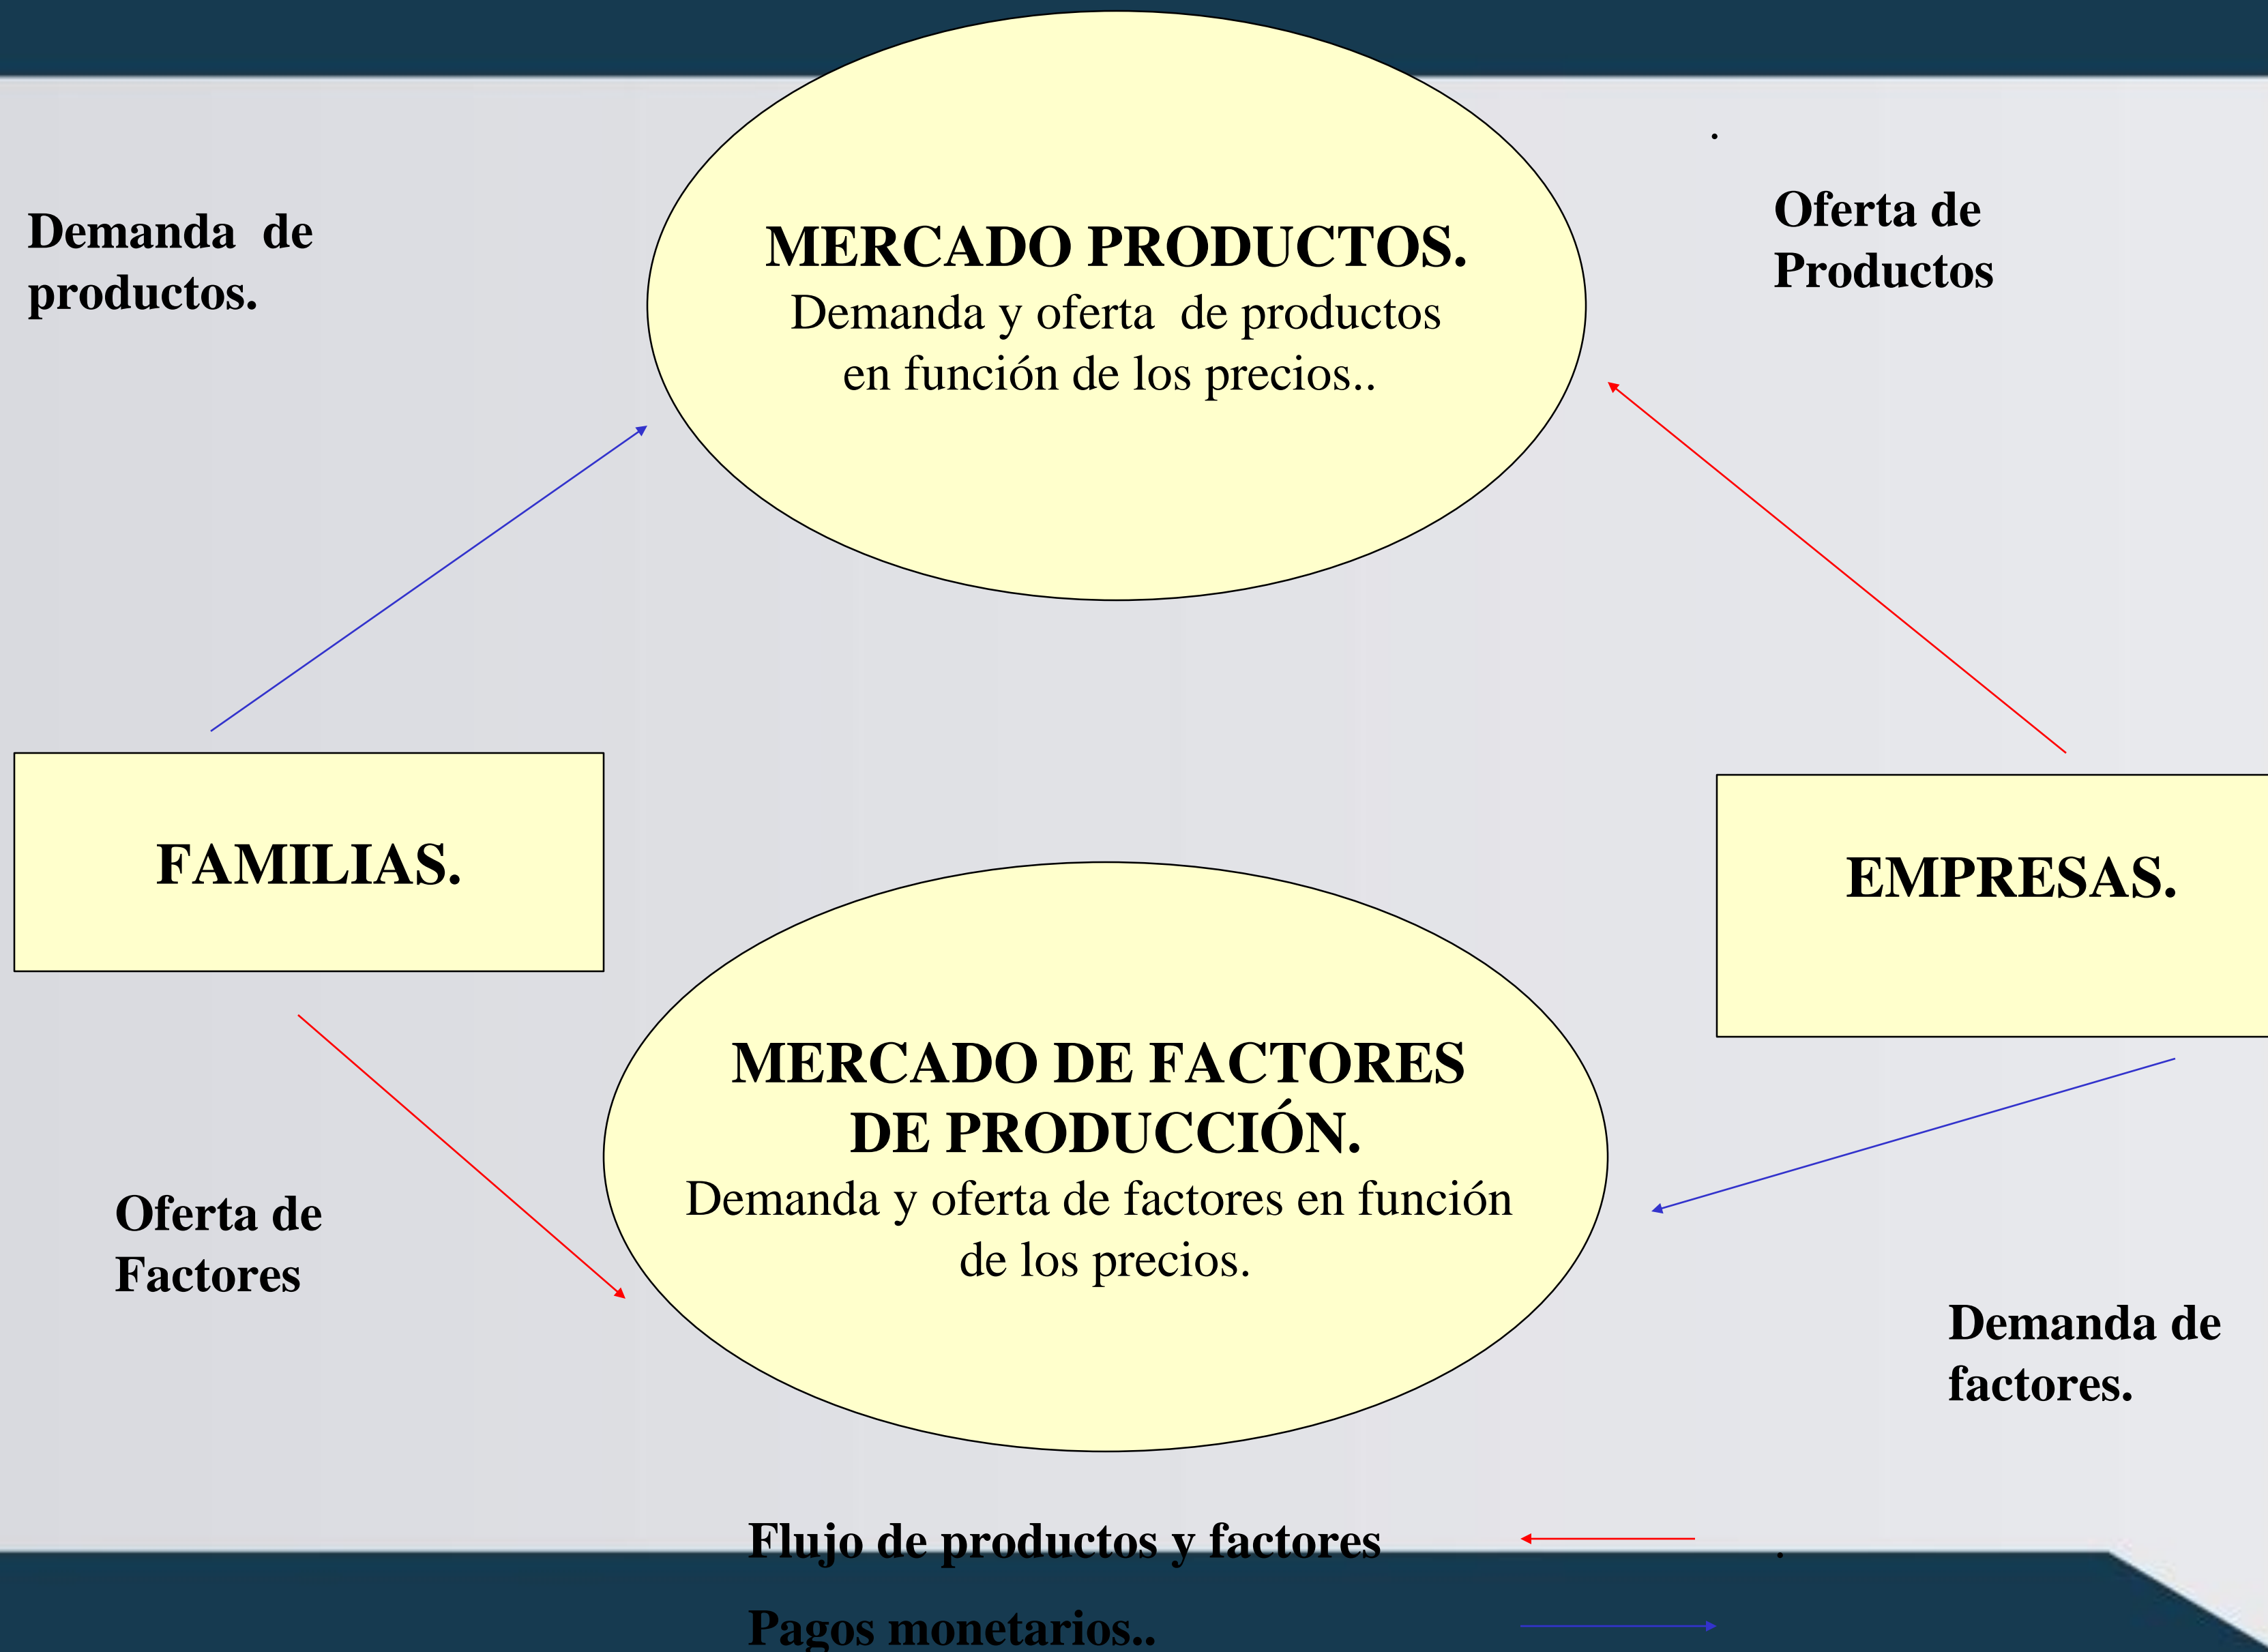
Demanda de productos.

MERCADO PRODUCTOS.
Demanda y oferta de productos en función de los precios..

Oferta de Productos

FAMILIAS.

EMPRESAS.

MERCADO DE FACTORES DE PRODUCCIÓN.
Demanda y oferta de factores en función de los precios.

Oferta de Factores

Demanda de factores.

Flujo de productos y factores

Pagos monetarios..